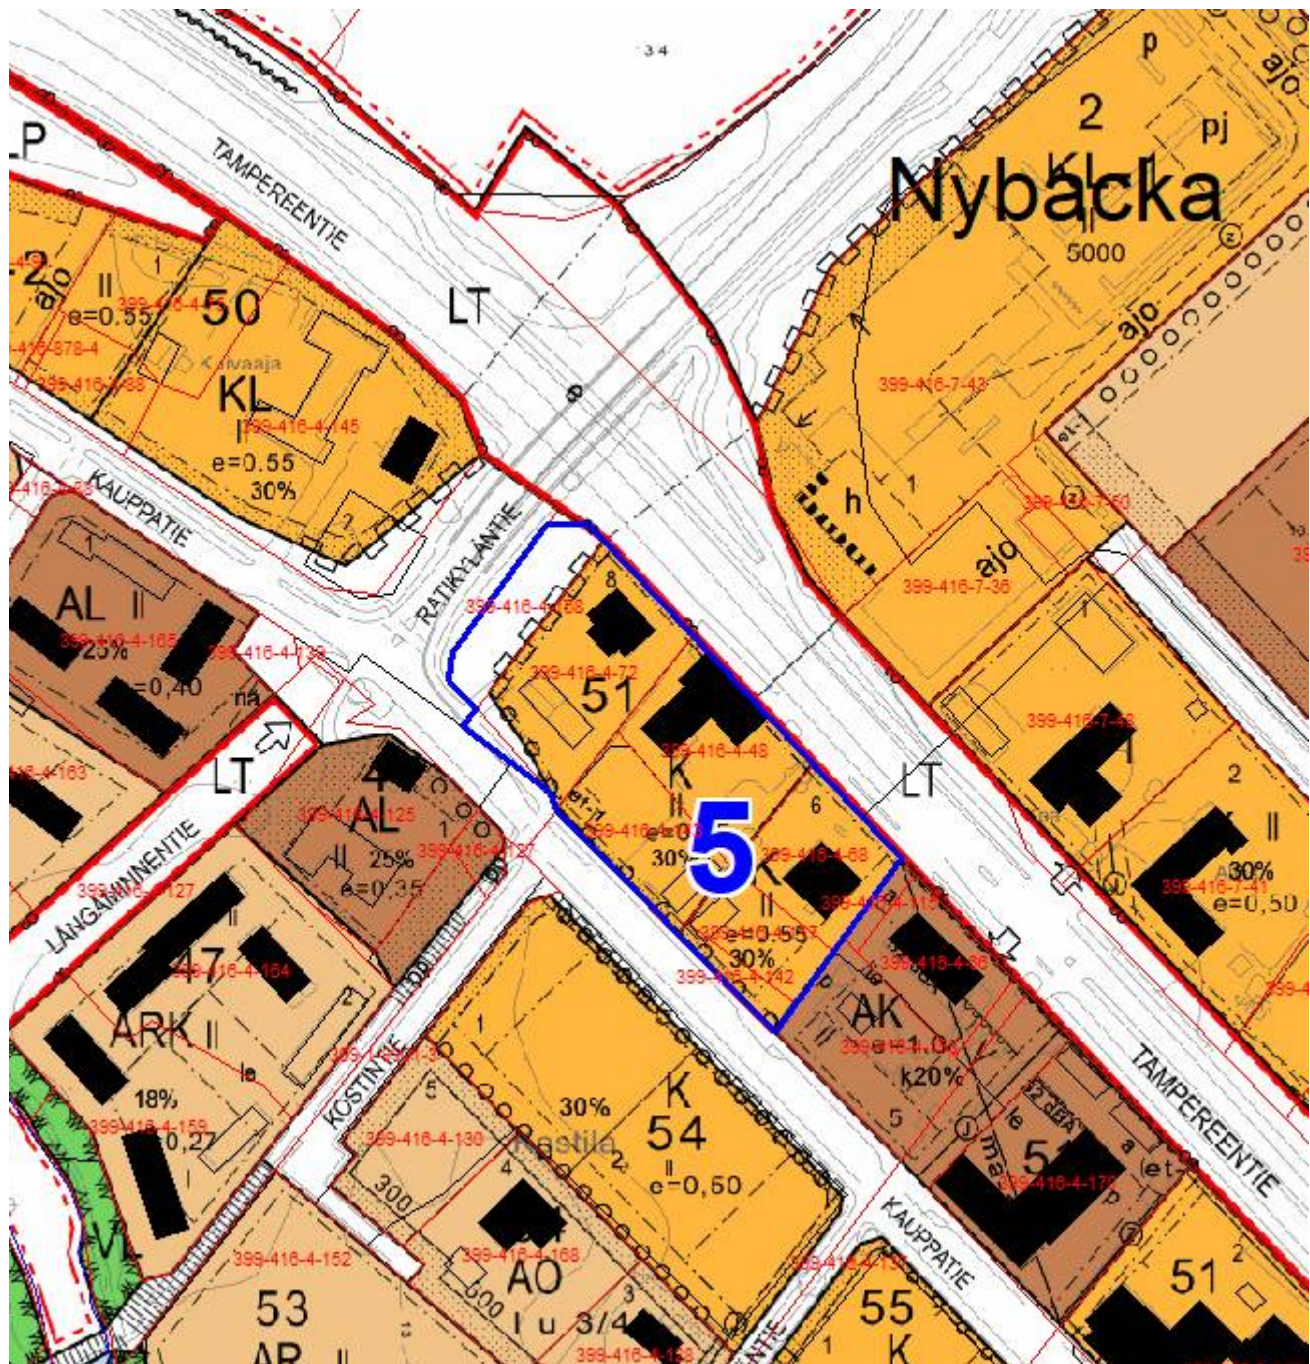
34
p
2
pj
Nybäcka
KL
II
5000
ajo
ajo
LP
TAMPEREENTIE
LT
-2
ajo
II
e=0.55
399-416-4
50
399-416-878-4
399-416-4-88
Kuivaaja
KL
399-416-4-145
I
e=0.55
30%
399-416-7-43
h
ajo
399-416-7-36
399-416-7-50
et-1
KAUPPATIE
RATIKYLÄNTIE
399-416-4-168
8
399-416-4-72
51
399-416-4-48
K
II
399-416-4-00
30%
5
6
399-416-4-68
K
II
e=0.55
30%
399-416-4-142
399-416-4-115
et-1
LT
399-416-7-48
I
2
II
30%
399-416-7-41
e=0,50
AL II
399-416-4-165
25%
e=0,40
399-416-4-133
na
399-416-4-163
LT
4
AL
399-416-4-125
1
II 25%
e=0,35
399-416-4-127
LÄNGÄMINNENTIE
399-416-4-127
II
47
399-416-4-164
ARK II
le
18%
399-416-4-159
0,27
VL
399-416-4-3
KOSTINTIE
5
399-416-4-130
Kastila
300
4
399-416-4-168
AO
600 I u 3/4
399-416-4-152
53
AR II
1
30%
K
54
II
e=0,50
2
399-416-4-36
AK
399-416-4-0
k20%
5
le
ma
32 dm
5
a
et-
399-416-4-175
p
TAMPEREENTIE
KAUPPATIE
399-416-4-137
55
K
1
51
2
399-416-4-138
399-4
3